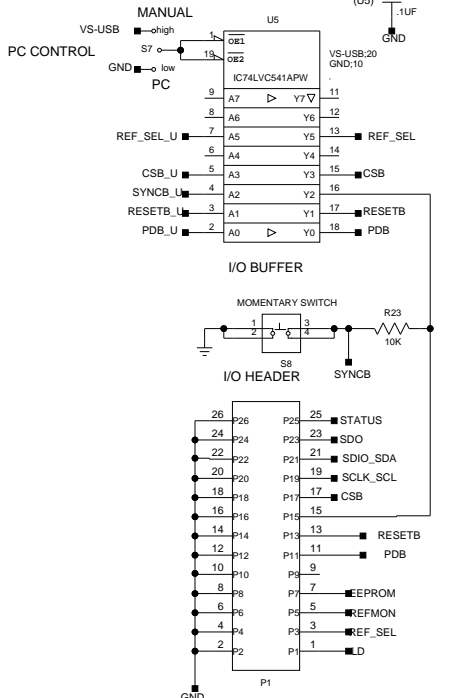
(U5)
.1UF
GND
MANUAL
U5
VS-USB
high
1
$\overline{OE1}$
PC CONTROL
S7
19
$\overline{OE2}$
VS-USB;20
GND;10
GND
low
IC74LVC541APW
PC
9
A7
Y7
11
8
A6
Y6
12
REF_SEL_U
7
A5
Y5
13
REF_SEL
6
A4
Y4
14
CSB_U
5
A3
Y3
15
CSB
SYNCB_U
4
A2
Y2
16
RESETB_U
3
A1
Y1
17
RESETB
PDB_U
2
A0
Y0
18
PDB
I/O BUFFER
MOMENTARY SWITCH
R23
1
2
3
4
10K
S8
I/O HEADER
SYNCB
26
P26
P25
25
STATUS
24
P24
P23
23
SDO
22
P22
P21
21
SDIO_SDA
20
P20
P19
19
SCLK_SCL
18
P18
P17
17
CSB
16
P16
P15
15
14
P14
P13
13
RESETB
12
P12
P11
11
PDB
10
P10
P9
8
P8
P7
7
EEPROM
6
P6
P5
5
REFMON
4
P4
P3
3
REF_SEL
2
P2
P1
1
LD
P1
GND